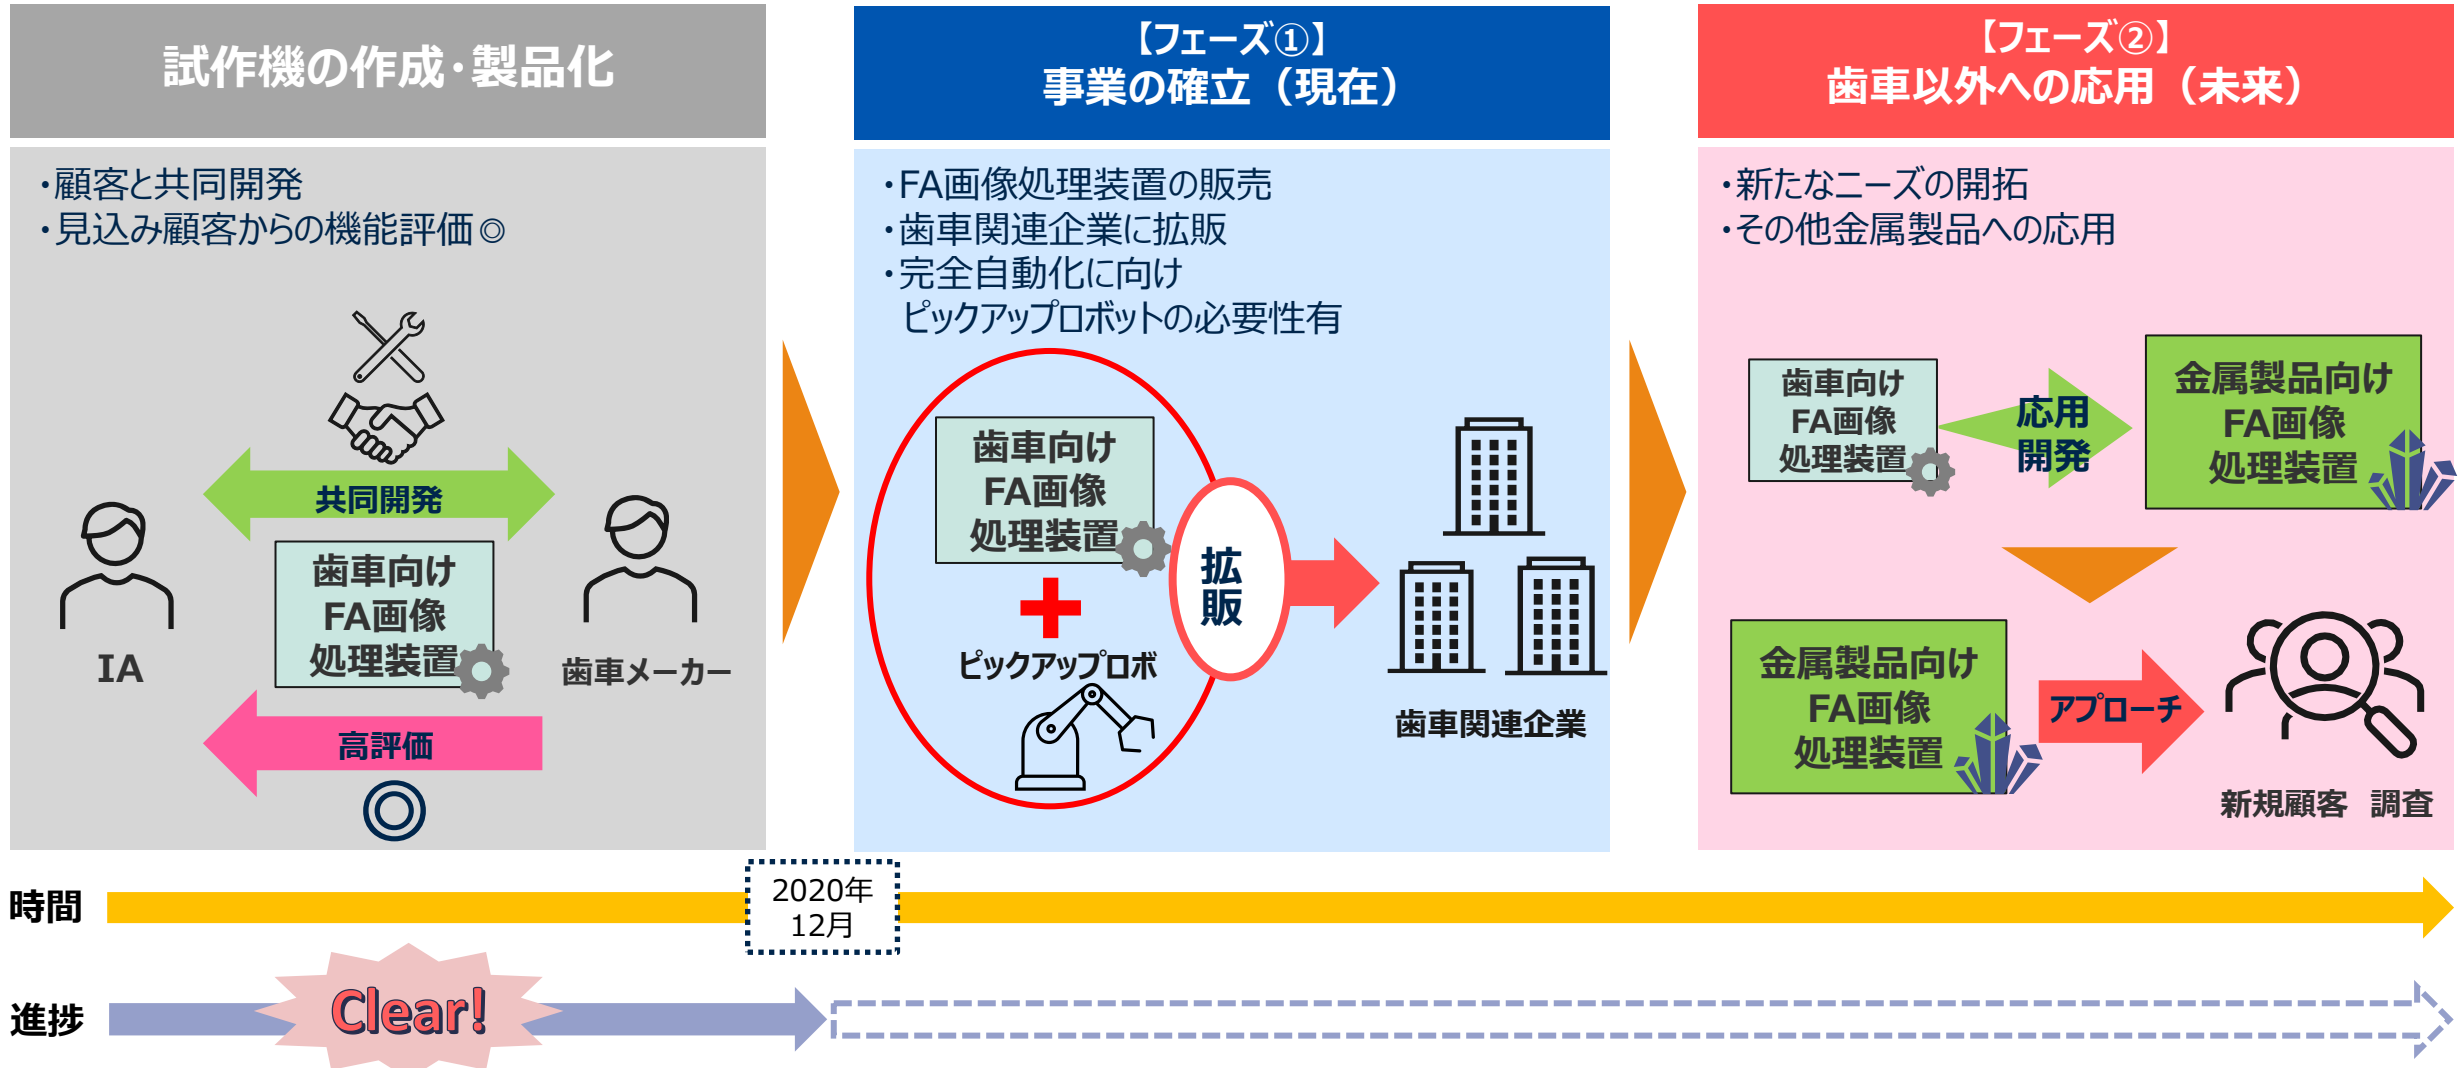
試作機の作成・製品化

・顧客と共同開発
・見込み顧客からの機能評価◎

共同開発

IA

歯車向け FA画像 処理装置

歯車メーカー

高評価

◎

【フェーズ①】
事業の確立（現在）

・FA画像処理装置の販売
・歯車関連企業に拡販
・完全自動化に向け ピックアップロボットの必要性有

歯車向け FA画像 処理装置

ピックアップロボ

拡販

歯車関連企業

【フェーズ②】
歯車以外への応用（未来）

・新たなニーズの開拓
・その他金属製品への応用

歯車向け FA画像 処理装置

応用開発

金属製品向け FA画像 処理装置

金属製品向け FA画像 処理装置

アプローチ

新規顧客 調査

時間

2020年 12月

進捗

Clear!